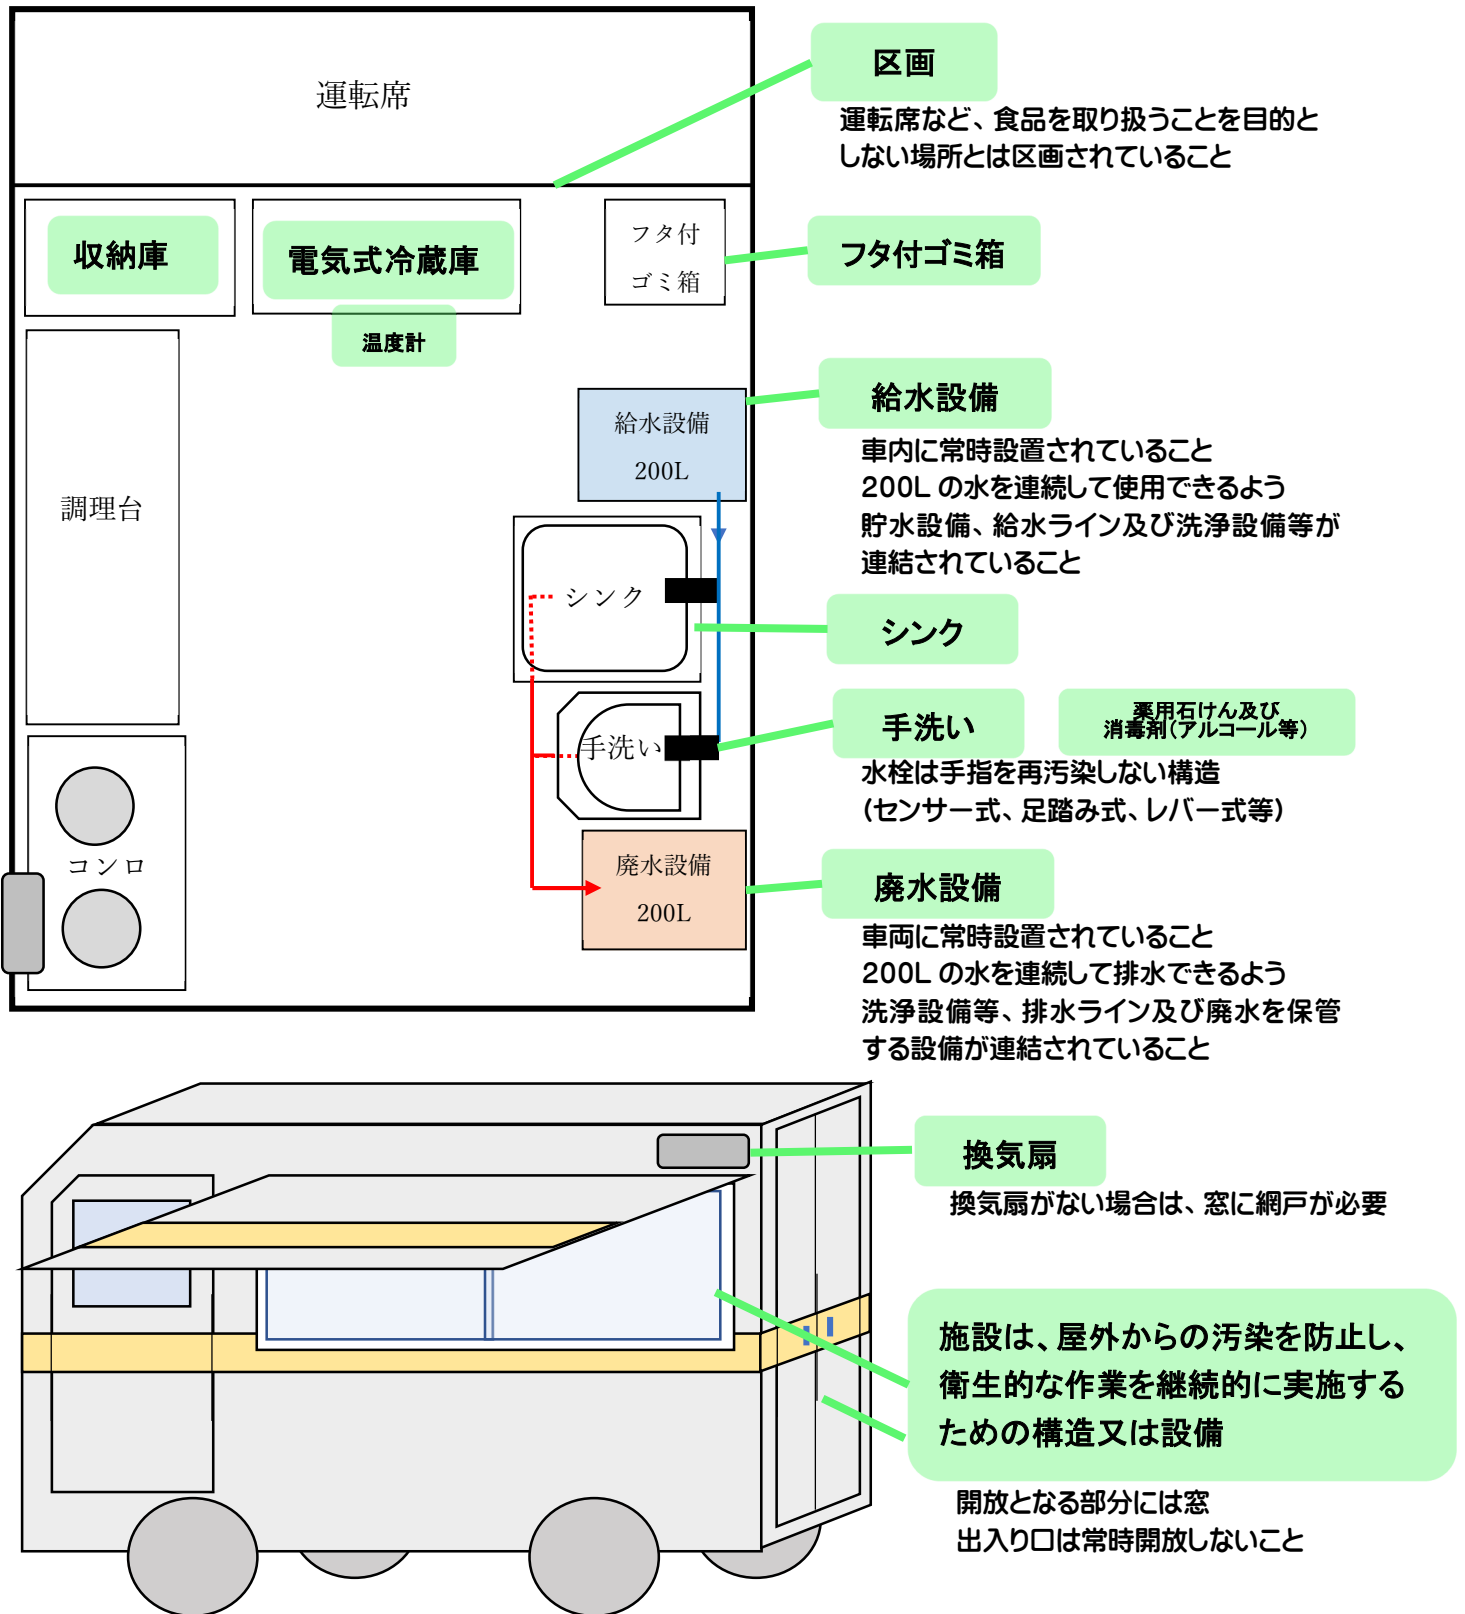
運転席

区画

運転席など、食品を取り扱うことを目的としない場所とは区画されていること

収納庫

電気式冷蔵庫

温度計

フタ付
ゴミ箱

フタ付ゴミ箱

調理台

給水設備
200L

給水設備

車内に常時設置されていること
200L の水を連続して使用できるよう貯水設備、給水ライン及び洗浄設備等が連結されていること

シンク

シンク

手洗い

手洗い

薬用石けん及び消毒剤（アルコール等）

水栓は手指を再汚染しない構造
（センサー式、足踏み式、レバー式等）

コンロ

廃水設備
200L

廃水設備

車両に常時設置されていること
200L の水を連続して排水できるよう洗浄設備等、排水ライン及び廃水を保管する設備が連結されていること

換気扇

換気扇がない場合は、窓に網戸が必要

施設は、屋外からの汚染を防止し、衛生的な作業を継続的に実施するための構造又は設備

開放となる部分には窓
出入り口は常時開放しないこと